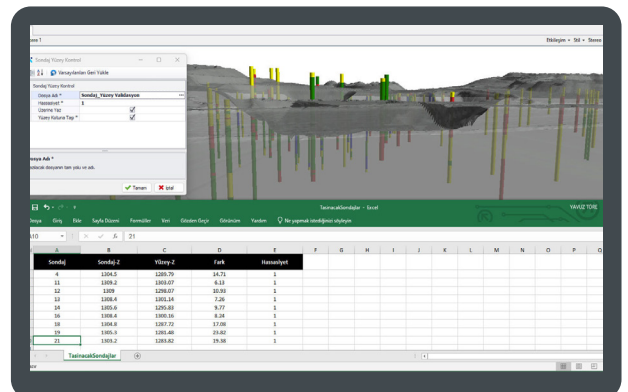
ere 1

Etkileşim • Stil • Stereo

Sondaj Yüzey Kontrol

Varsayılanları Geri Yükle

Sondaj Yüzey Kontrol

| Dosya Adı * | Sondaj_Yuzey Kalidasyon |
|---|---|
| Hassasiyet * | 1 |
| Üzerine Yaz | ✓ |
| Yüzey Kullanıcı Tipi * | ✓ |

Dosya Adı *

oluşturulacak dosyanın tam yolu ve adı.

Tamam İptal

TasinacakSondajlar - Excel

YAVUZ TORE

Dosya Giriş Ekle Sayfa Düzeni Formüller Veri Gözden Geçir Görünüm Yardım Ne yapmak istediğinizi söyleyin

A10 fx 21

| | A | B | C | D | E | F | G | H | I | J | K | L | M | N | O | P | Q |
|---|---|---|---|---|---|---|---|---|---|---|---|---|---|---|---|---|---|
| | Sondaj | Sondaj-Z | Yüzey-Z | Fark | Hassasiyet | | | | | | | | | | | | |
| | 4 | 1304.5 | 1289.79 | 14.71 | 1 | | | | | | | | | | | | |
| | 11 | 1309.2 | 1303.07 | 6.13 | 1 | | | | | | | | | | | | |
| | 12 | 1309 | 1298.07 | 10.93 | 1 | | | | | | | | | | | | |
| | 13 | 1308.4 | 1301.14 | 7.26 | 1 | | | | | | | | | | | | |
| | 14 | 1305.6 | 1295.83 | 9.77 | 1 | | | | | | | | | | | | |
| | 16 | 1308.4 | 1300.16 | 8.24 | 1 | | | | | | | | | | | | |
| | 18 | 1304.8 | 1287.72 | 17.08 | 1 | | | | | | | | | | | | |
| | 19 | 1305.3 | 1281.48 | 23.82 | 1 | | | | | | | | | | | | |
| | 21 | 1303.2 | 1283.82 | 19.38 | 1 | | | | | | | | | | | | |

TasinacakSondajlar